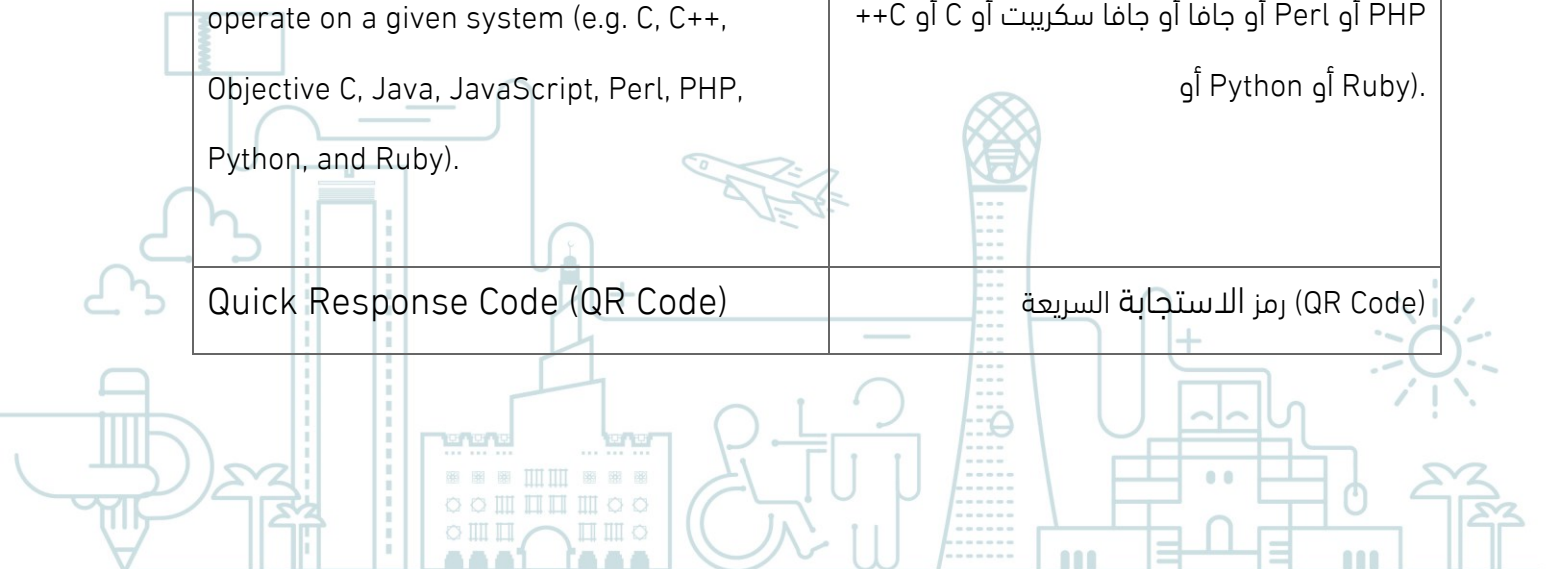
| operate on a given system (e.g. C, C++, Objective C, Java, JavaScript, Perl, PHP, Python, and Ruby). | PHP أو Perl أو جافا أو جافا سكريبت أو C أو C++ أو Python أو Ruby). |
|---|---|
| Quick Response Code (QR Code) | رمز الاستجابة السريعة (QR Code) |